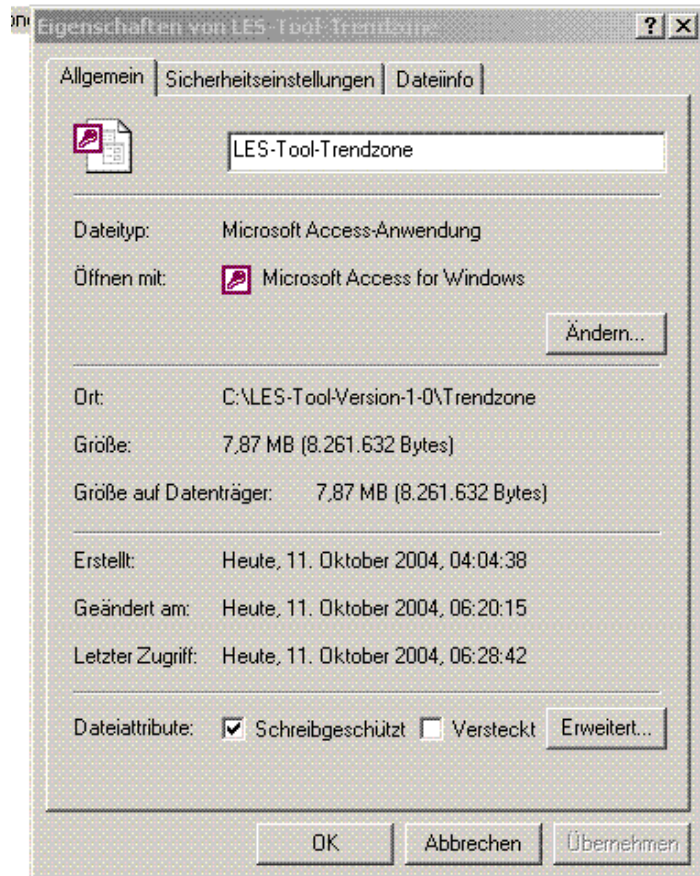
Eigenschaften von LES-Tool-Trendzone

? X

Allgemein | Sicherheitseinstellungen | Dateiinfo

LES-Tool-Trendzone

Dateityp: Microsoft Access-Anwendung

Öffnen mit: Microsoft Access for Windows

Ändern...

Ort: C:\LES-Tool-Version-1-0\Trendzone

Größe: 7,87 MB (8.261.632 Bytes)

Größe auf Datenträger: 7,87 MB (8.261.632 Bytes)

Erstellt: Heute, 11. Oktober 2004, 04:04:38

Geändert am: Heute, 11. Oktober 2004, 06:20:15

Letzter Zugriff: Heute, 11. Oktober 2004, 06:28:42

Dateiattribute: Schreibgeschützt Versteckt Erweitert...

OK Abbrechen Übernehmen